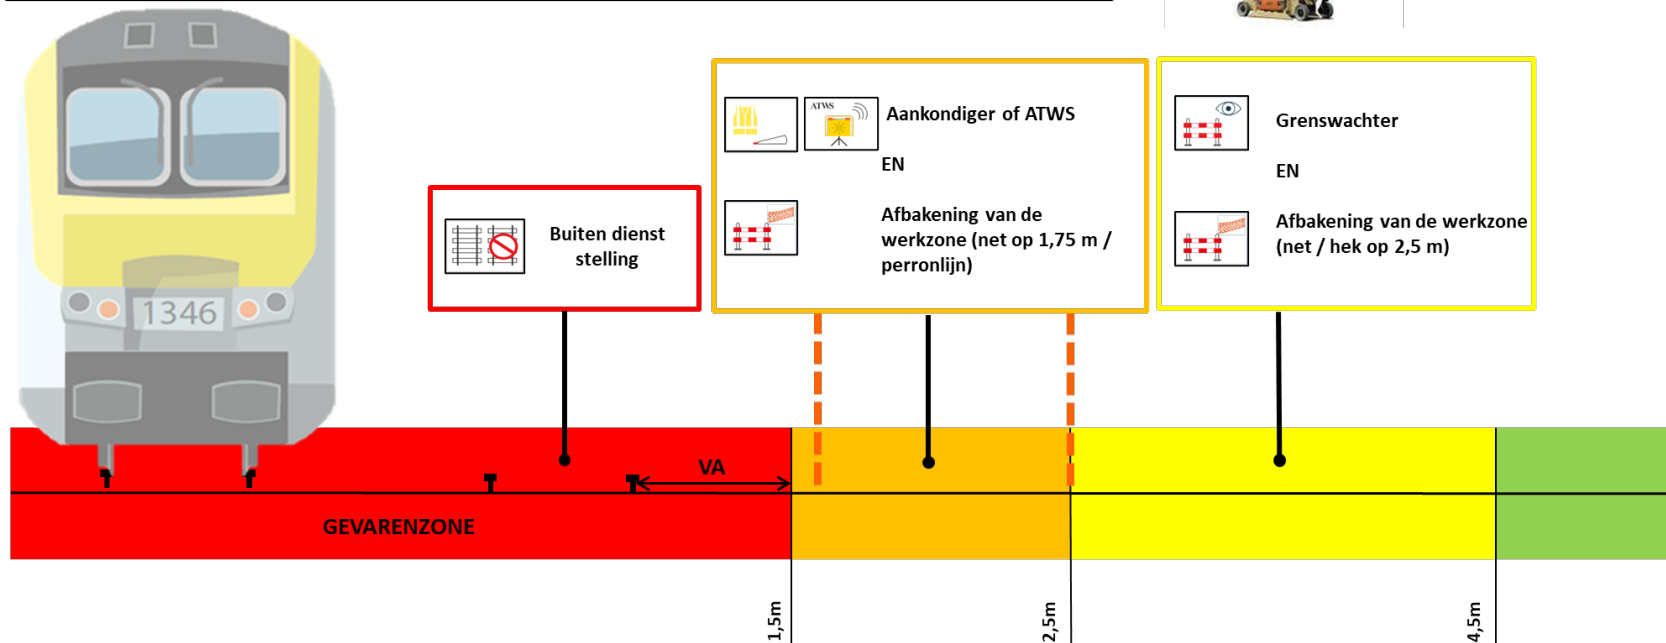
1346

Buiten dienst stelling

ATWS

Aankondiger of ATWS

EN

Afbakening van de werkzone (net op 1,75 m / perronlijn)

Grenswachter

EN

Afbakening van de werkzone (net / hek op 2,5 m)

VA

GEVARENZONE

1,5m

2,5m

4,5m